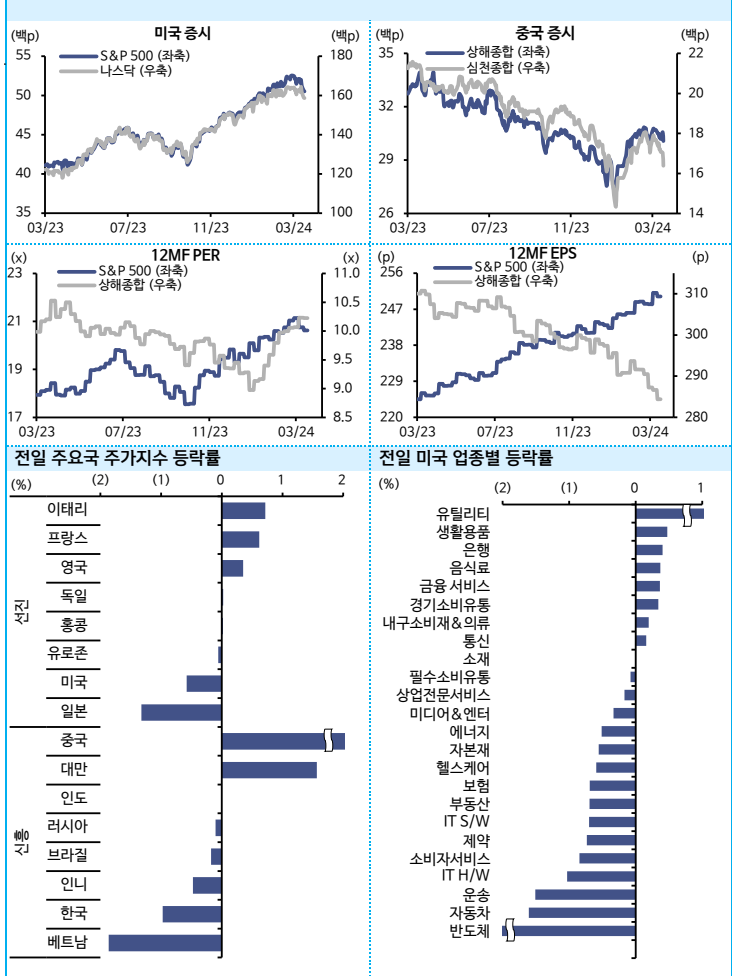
미국 증시

(백p) (백p)
S&P 500 (좌축)
나스닥 (우축)
55 50 45 40 35
180 160 140 120 100
03/23 07/23 11/23 03/24

중국 증시

(백p) (백p)
상해종합 (좌축)
심천종합 (우축)
35 32 29 26
22 20 18 16 14
03/23 07/23 11/23 03/24

12MF PER

(x) (x)
S&P 500 (좌축)
상해종합 (우축)
23 21 19 17
11.0 10.5 10.0 9.5 9.0 8.5
03/23 07/23 11/23 03/24

12MF EPS

(p) (p)
S&P 500 (좌축)
상해종합 (우축)
256 247 238 229 220
310 300 290 280
03/23 07/23 11/23 03/24

전일 주요국 주가지수 등락률

(%) (2) (1) 0 1 2

선진
이태리
프랑스
영국
독일
홍콩
유로존
미국
일본

신흥
중국
대만
인도
러시아
브라질
인니
한국
베트남

전일 미국 업종별 등락률

(%) (2) (1) 0 1

유틸리티
생활용품
은행
음식료
금융서비스
경기소비유통
내구소비재&의류
통신
소재
필수소비유통
상업전문서비스
미디어&엔터
에너지
자본재
헬스케어
보험
부동산
IT S/W
제약
소비자서비스
IT H/W
운송
자동차
반도체